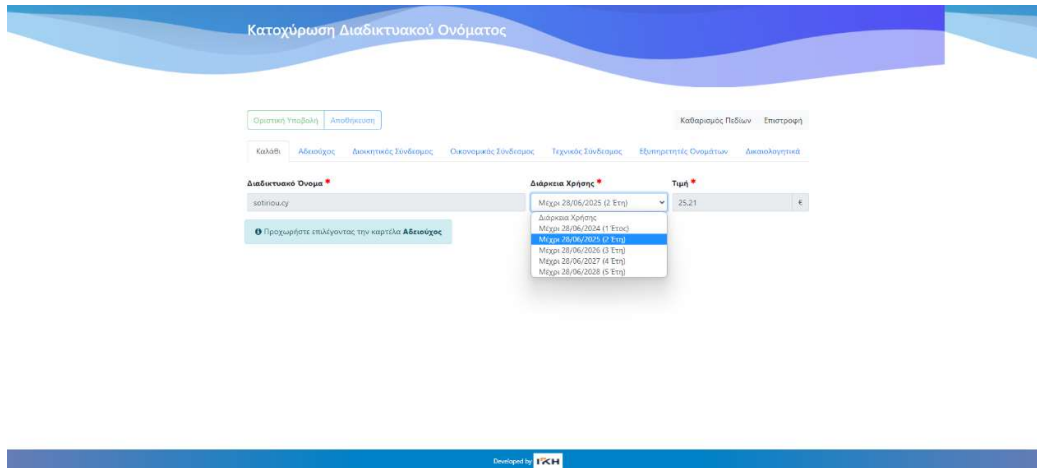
Κατοχύρωση Διαδικτυακού Ονόματος

Οριστική Υποβολή Αποθήκευση

Καθαρισμός Πεδίων Επιστροφή

Καλάθι Αδειούχος Διοικητικός Σύνδεσμος Οικονομικός Σύνδεσμος Τεχνικός Σύνδεσμος Εξυπηρετητές Ονομάτων Δικαιολογητικά

Διαδικτυακό Όνομα *

sotiriou.cy

Διάρκεια Χρήσης *

Μέχρι 28/06/2025 (2 Έτη)

Διάρκεια Χρήσης
Μέχρι 28/06/2024 (1 Έτος)
Μέχρι 28/06/2025 (2 Έτη)
Μέχρι 28/06/2026 (3 Έτη)
Μέχρι 28/06/2027 (4 Έτη)
Μέχρι 28/06/2028 (5 Έτη)

Τιμή *

25.21 €

Προχωρήστε επιλέγοντας την καρτέλα Αδειούχος

Developed by ΓΚΗ